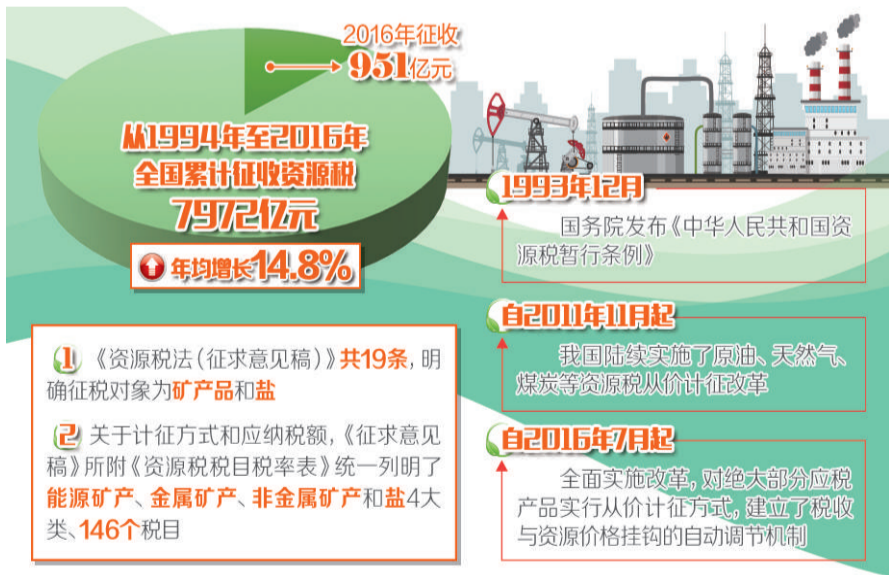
2016年征收
951亿元

从1994年至2016年
全国累计征收资源税
7972亿元

年均增长14.8%

1 《资源税法(征求意见稿)》共19条，明确征税对象为矿产品和盐

2 关于计征方式和应纳税额，《征求意见稿》所附《资源税税目税率表》统一列明了能源矿产、金属矿产、非金属矿产和盐4大类、146个税目

1993年12月
国务院发布《中华人民共和国资源税暂行条例》

自2011年11月起
我国陆续实施了原油、天然气、煤炭等资源税从价计征改革

自2016年7月起
全面实施改革，对绝大部分应税产品实行从价计征方式，建立了税收与资源价格挂钩的自动调节机制